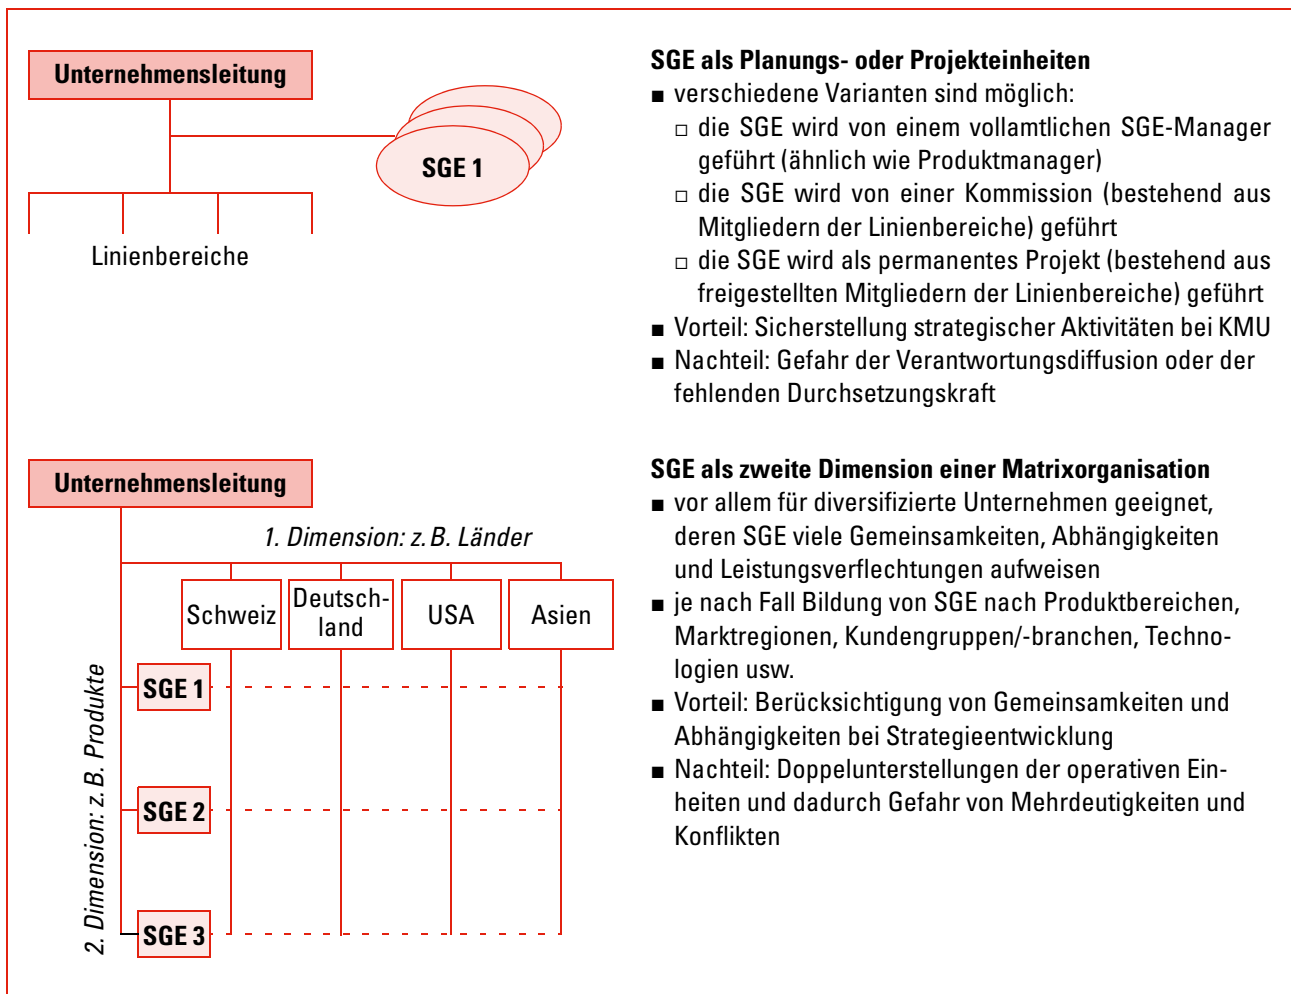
Unternehmensleitung

SGE 1

Linienbereiche

SGE als Planungs- oder Projekteinheiten
■ verschiedene Varianten sind möglich:
□ die SGE wird von einem vollamtlichen SGE-Manager geführt (ähnlich wie Produktmanager)
□ die SGE wird von einer Kommission (bestehend aus Mitgliedern der Linienbereiche) geführt
□ die SGE wird als permanentes Projekt (bestehend aus freigestellten Mitgliedern der Linienbereiche) geführt
■ Vorteil: Sicherstellung strategischer Aktivitäten bei KMU
■ Nachteil: Gefahr der Verantwortungsdiffusion oder der fehlenden Durchsetzungskraft

Unternehmensleitung

1. Dimension: z. B. Länder

Schweiz | Deutschland | USA | Asien

2. Dimension: z. B. Produkte

SGE 1
SGE 2
SGE 3

SGE als zweite Dimension einer Matrixorganisation
■ vor allem für diversifizierte Unternehmen geeignet, deren SGE viele Gemeinsamkeiten, Abhängigkeiten und Leistungsverflechtungen aufweisen
■ je nach Fall Bildung von SGE nach Produktbereichen, Marktregionen, Kundengruppen/-branchen, Technologien usw.
■ Vorteil: Berücksichtigung von Gemeinsamkeiten und Abhängigkeiten bei Strategieentwicklung
■ Nachteil: Doppelunterstellungen der operativen Einheiten und dadurch Gefahr von Mehrdeutigkeiten und Konflikten